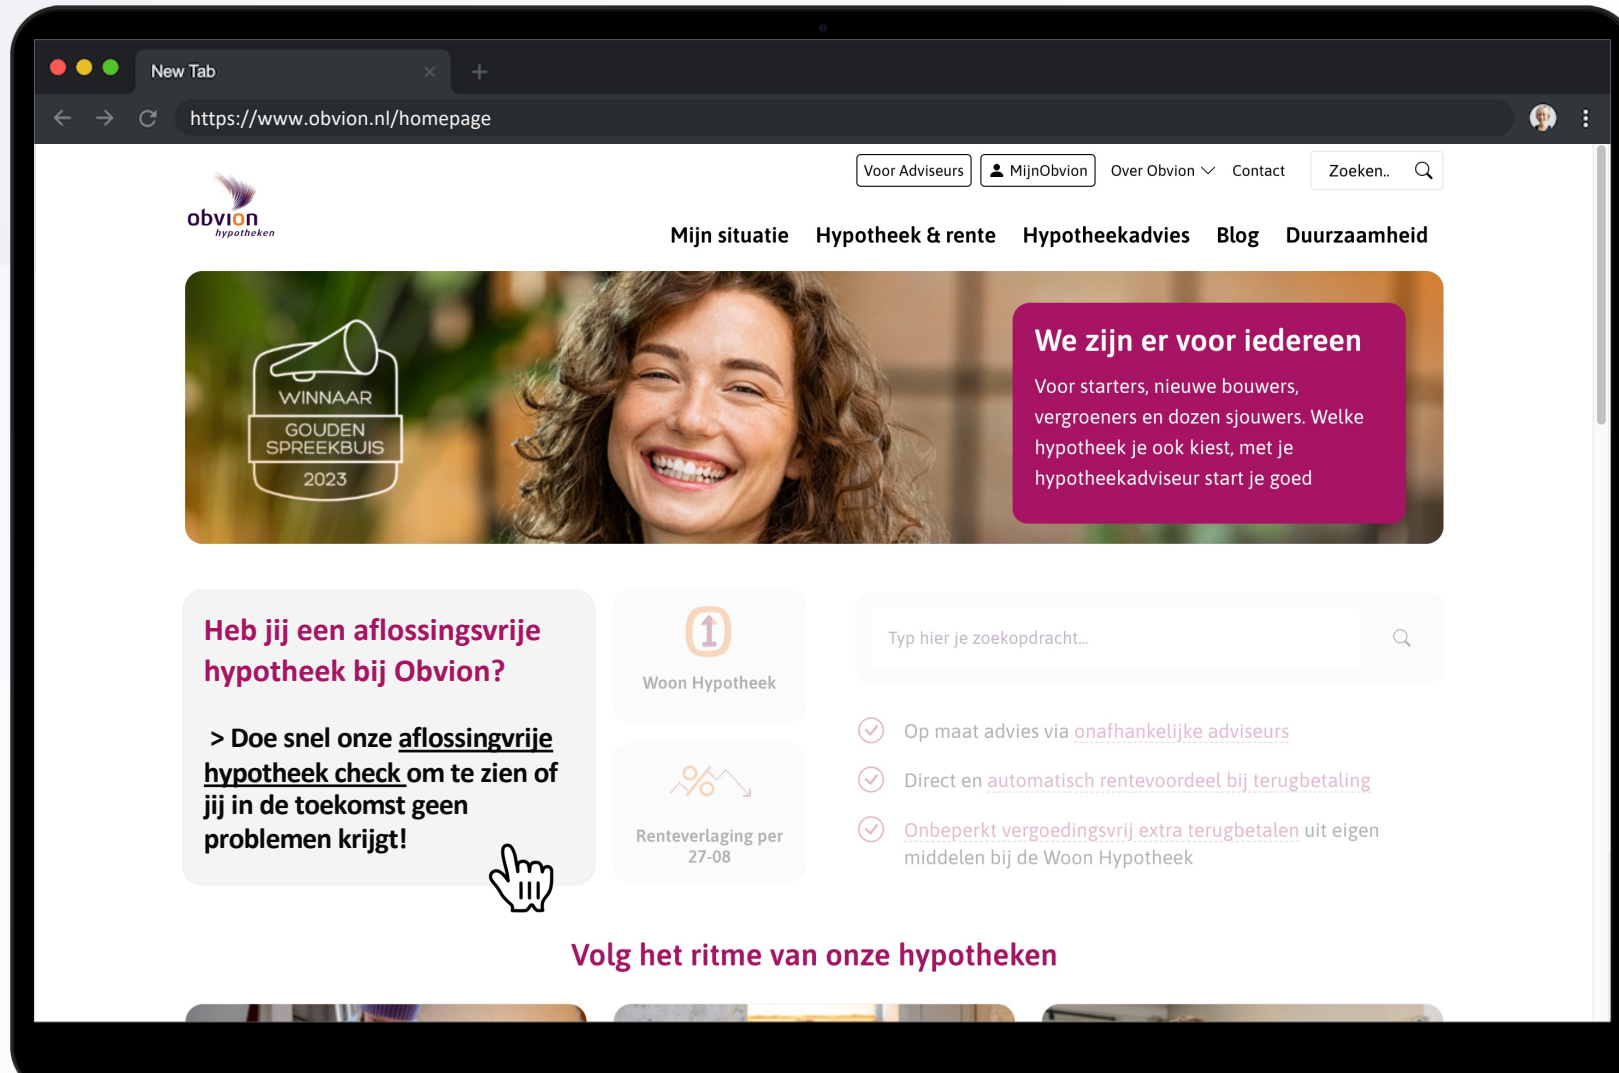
New Tab

https://www.obvion.nl/homepage

Voor Adviseurs MijnObvion Over Obvion Contact Zoeken..

obvion hypotheken

Mijn situatie Hypotheek & rente Hypotheekadvies Blog Duurzaamheid

WINNAAR GOUDEN SPREEKBUIS 2023

We zijn er voor iedereen

Voor starters, nieuwe bouwers, vergroeners en dozen sjouwers. Welke hypotheek je ook kiest, met je hypotheekadviseur start je goed

Heb jij een aflossingsvrije hypotheek bij Obvion?

> Doe snel onze aflossingvrije hypotheek check om te zien of jij in de toekomst geen problemen krijgt!

Woon Hypotheek

Renteverlaging per 27-08

Typ hier je zoekopdracht...

Op maat advies via onafhankelijke adviseurs

Direct en automatisch rentevoordeel bij terugbetaling

Onbeperkt vergoedingsvrij extra terugbetalen uit eigen middelen bij de Woon Hypotheek

Volg het ritme van onze hypotheken